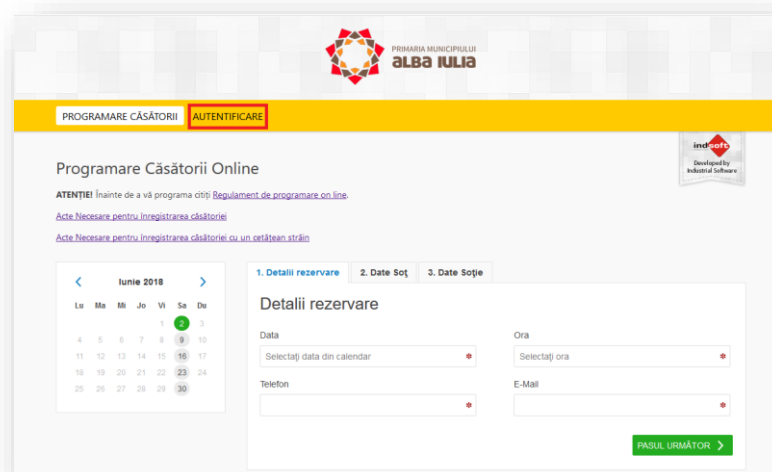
PRIMARIA MUNICIPIULUI
ALBA IULIA

PROGRAMARE CĂSĂTORII
AUTENTIFICARE

indsoft
Developed by Industrial Software

Programare Căsătorii Online

ATENȚIE! Înainte de a vă programa citiți Regulament de programare on line.

Acte Necesare pentru înregistrarea căsătoriei

Acte Necesare pentru înregistrarea căsătoriei cu un cetățean străin

Iunie 2018

| Lu | Ma | Mi | Jo | Vi | Sa | Du |
|---|---|---|---|---|---|---|
| | | | | 1 | 2 | 3 |
| 4 | 5 | 6 | 7 | 8 | 9 | 10 |
| 11 | 12 | 13 | 14 | 15 | 16 | 17 |
| 18 | 19 | 20 | 21 | 22 | 23 | 24 |
| 25 | 26 | 27 | 28 | 29 | 30 | |

1. Detalii rezervare
2. Date Soț
3. Date Soție

Detalii rezervare

Data
Selectați data din calendar *

Ora
Selectați ora *

Telefon
*

E-Mail
*

PASUL URMĂTOR